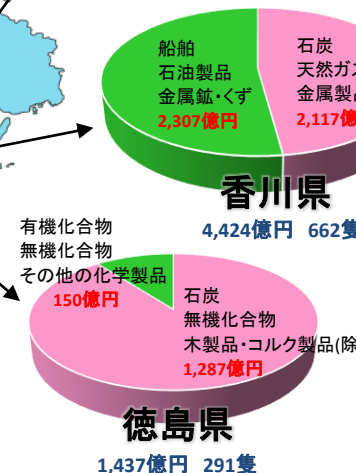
船舶
石油製品
金属鉱・くず
2,307億円

石炭
天然ガス
金属製品
2,117億

香川県
4,424億円 662隻

有機化合物
無機化合物
その他の化学製品
150億円

石炭
無機化合物
木製品・コルク製品(除
1,287億円

徳島県
1,437億円 291隻